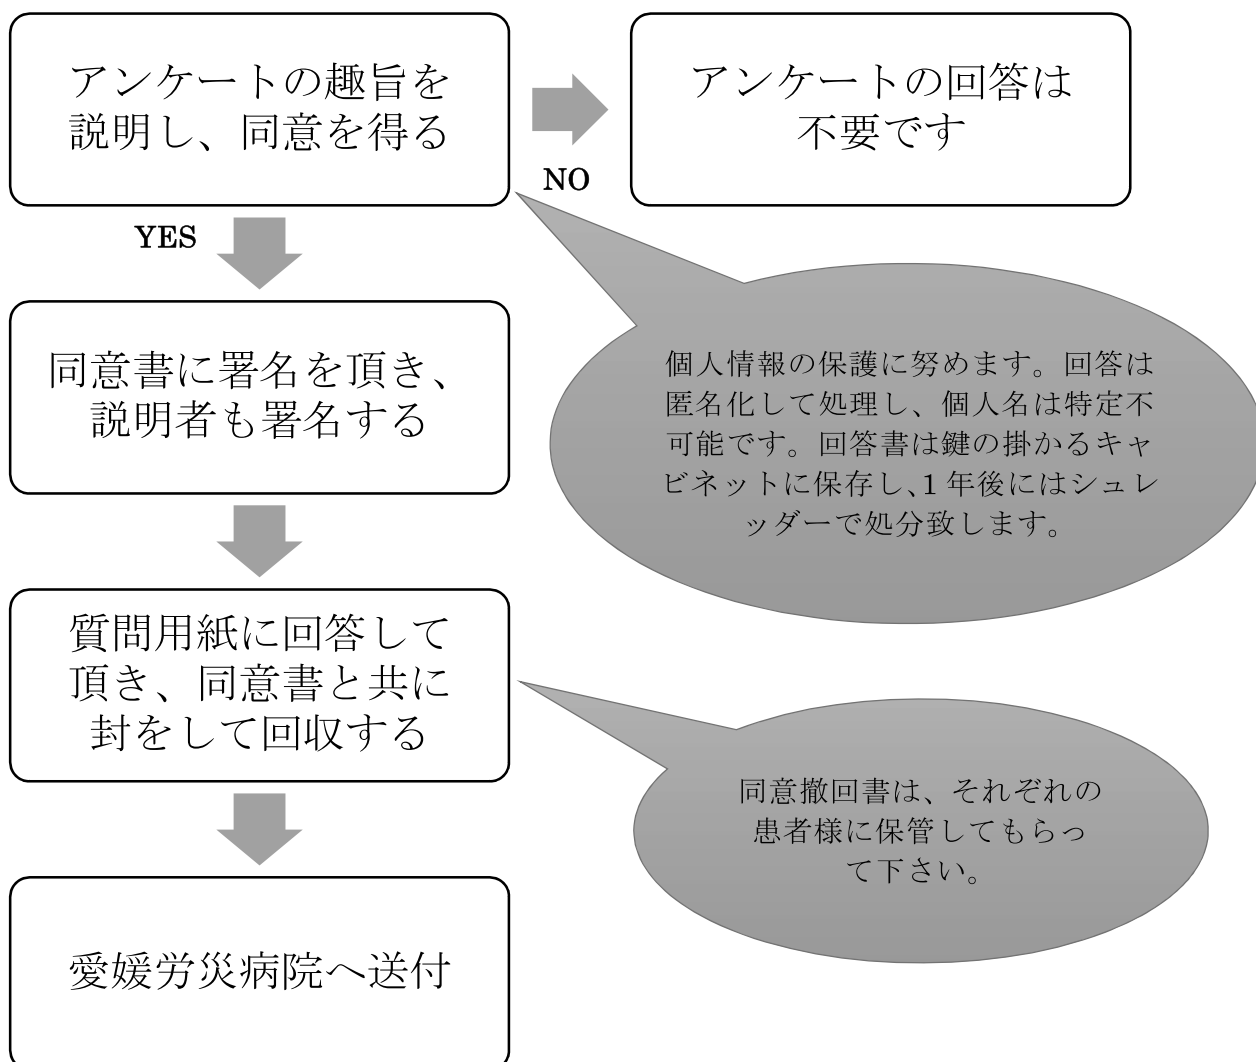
アンケートの趣旨を説明し、同意を得る

NO

アンケートの回答は不要です

YES

同意書に署名を頂き、説明者も署名する

個人情報の保護に努めます。回答は匿名化して処理し、個人名は特定不可能です。回答書は鍵の掛かるキャビネットに保存し､1 年後にはシュレッダーで処分致します。

質問用紙に回答して頂き、同意書と共に封をして回収する

同意撤回書は、それぞれの患者様に保管してもらって下さい。

愛媛労災病院へ送付